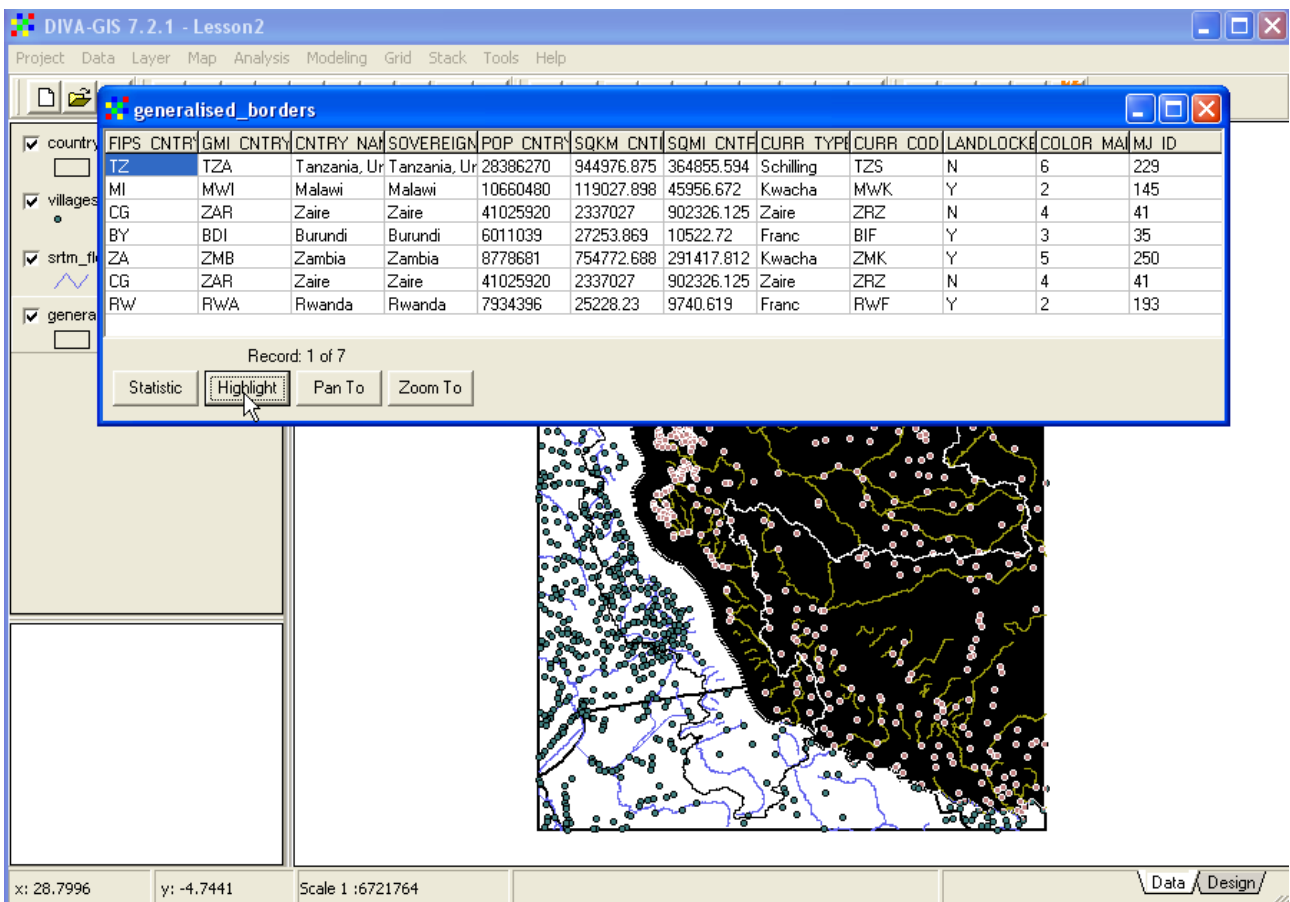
DIVA-GIS 7.2.1 - Lesson2

Project Data Layer Map Analysis Modeling Grid Stack Tools Help

generalised_borders

| FIPS_CNTRY | GMI_CNTRY | CNTRY_NAI | SOVEREIGN | POP_CNTRY | SQKM_CNTI | SQMI_CNTF | CURR_TYPE | CURR_COD | LANDLOCKE | COLOR_MAI | MJ_ID |
|---|---|---|---|---|---|---|---|---|---|---|---|
| TZ | TZA | Tanzania, Ur | Tanzania, Ur | 28386270 | 944976.875 | 364855.594 | Schilling | TZS | N | 6 | 229 |
| MI | MWI | Malawi | Malawi | 10660480 | 119027.898 | 45956.672 | Kwacha | MWK | Y | 2 | 145 |
| CG | ZAR | Zaire | Zaire | 41025920 | 2337027 | 902326.125 | Zaire | ZRZ | N | 4 | 41 |
| BY | BDI | Burundi | Burundi | 6011039 | 27253.869 | 10522.72 | Franc | BIF | Y | 3 | 35 |
| ZA | ZMB | Zambia | Zambia | 8778681 | 754772.688 | 291417.812 | Kwacha | ZMK | Y | 5 | 250 |
| CG | ZAR | Zaire | Zaire | 41025920 | 2337027 | 902326.125 | Zaire | ZRZ | N | 4 | 41 |
| RW | RWA | Rwanda | Rwanda | 7934396 | 25228.23 | 9740.619 | Franc | RWF | Y | 2 | 193 |

Record: 1 of 7

Statistic Highlight Pan To Zoom To

country
villages
srtm_fl
genera

x: 28.7996 y: -4.7441 Scale 1 :6721764

Data Design